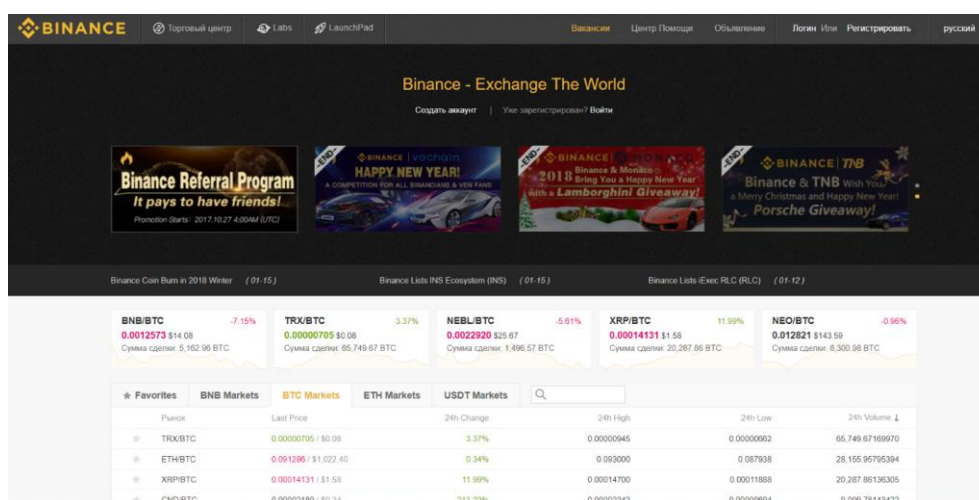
BINANCE Торговый центр Labs LaunchPad Вакансии Центр Помощи Объявление Логин Или Регистрировать русский

Binance - Exchange The World

Создать аккаунт | Уже зарегистрирован? Войти

Binance Referral Program
It pays to have friends!
Promotion Starts: 2017.10.27 4:00AM (UTC)

END
BINANCE | vechain
HAPPY NEW YEAR!
A COMPETITION FOR ALL BINANCIANS & VEN FANS

END
BINANCE
2018 Binance & Monaco Bring You a Happy New Year with a Lamborghini Giveaway!

END
BINANCE | TNB
Binance & TNB Wish You a Merry Christmas and Happy New Year!
Porsche Giveaway!

Binance Coin Burn in 2018 Winter (01-15) Binance Lists INS Ecosystem (INS) (01-15) Binance Lists iExec RLC (RLC) (01-12)

BNB/BTC -7.15%
0.0012573 $14.08
Сумма сделки: 5,162.96 BTC

TRX/BTC 3.37%
0.00000705 $0.08
Сумма сделки: 65,749.67 BTC

NEBL/BTC -5.61%
0.0022920 $25.67
Сумма сделки: 1,496.57 BTC

XRP/BTC 11.99%
0.00014131 $1.58
Сумма сделки: 20,287.86 BTC

NEO/BTC -0.96%
0.012821 $143.59
Сумма сделки: 8,300.98 BTC

★ Favorites | BNB Markets | BTC Markets | ETH Markets | USDT Markets

| | Рынок | Last Price | 24h Change | 24h High | 24h Low | 24h Volume ↓ |
|---|---|---|---|---|---|---|
| ☆ | TRX/BTC | 0.00000705 / $0.08 | 3.37% | 0.00000945 | 0.00000662 | 65,749.67169970 |
| ☆ | ETH/BTC | 0.091286 / $1,022.40 | 0.34% | 0.093000 | 0.087938 | 28,155.95795394 |
| ☆ | XRP/BTC | 0.00014131 / $1.58 | 11.99% | 0.00014700 | 0.00011888 | 20,287.86136305 |
| ☆ | CND/BTC | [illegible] | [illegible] | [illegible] | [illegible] | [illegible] |